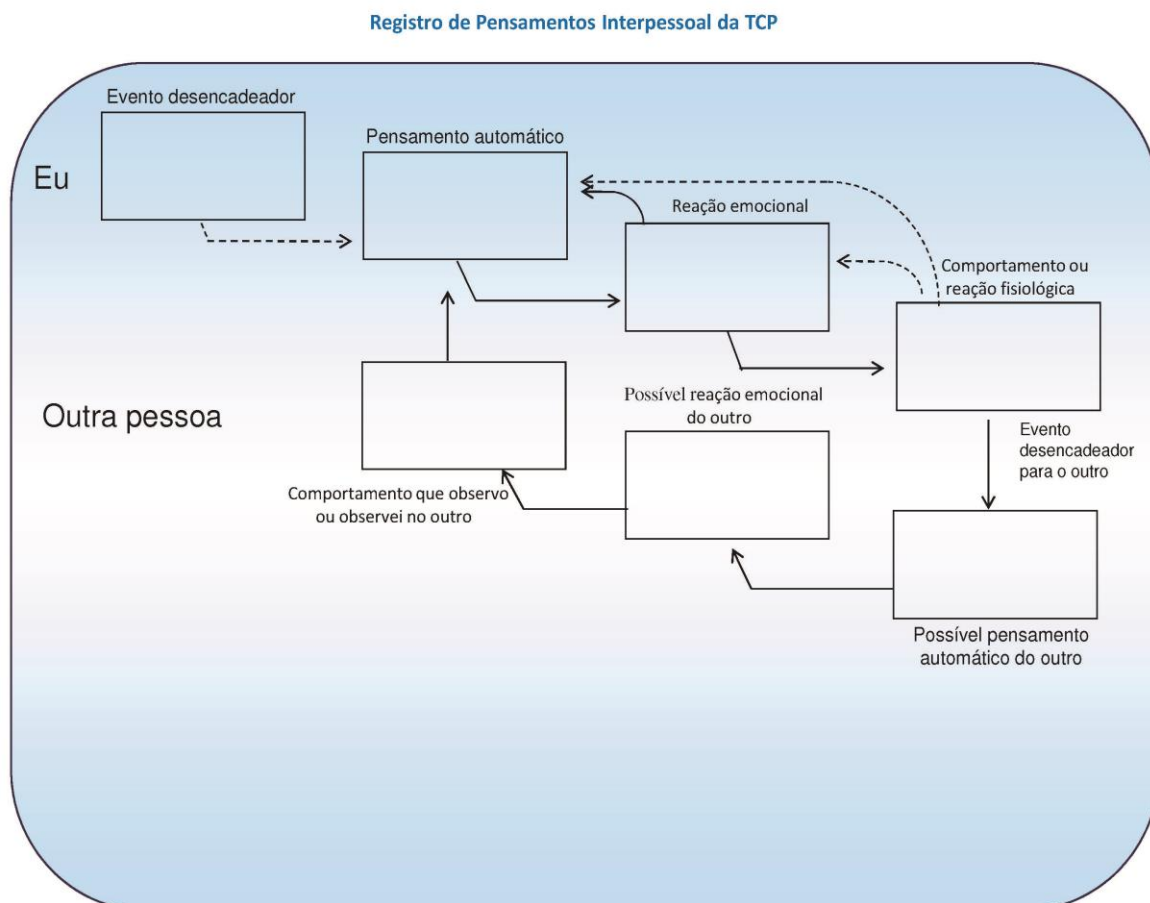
Registro de Pensamentos Interpessoal da TCP

Eu

Evento desencadeador

Pensamento automático

Reação emocional

Comportamento ou reação fisiológica

Outra pessoa

Possível reação emocional do outro

Evento desencadeador para o outro

Comportamento que observo ou observei no outro

Possível pensamento automático do outro